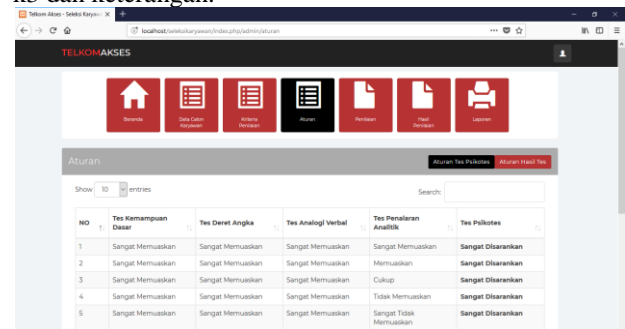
Telkom Akses - Seleksi Karyaw

localhost/seleksikaryawan/index.php/admin/aturan

TELKOMAKSES

Beranda

Data Calon Karyawan

Kriteria Penilaian

Aturan

Penilaian

Hasil Penilaian

Laporan

Aturan

Aturan Tes Psikotes

Aturan Hasil Tes

Show 10 entries

Search:

| NO | Tes Kemampuan Dasar | Tes Deret Angka | Tes Analogi Verbal | Tes Penalaran Analitik | Tes Psikotes |
|---|---|---|---|---|---|
| 1 | Sangat Memuaskan | Sangat Memuaskan | Sangat Memuaskan | Sangat Memuaskan | Sangat Disarankan |
| 2 | Sangat Memuaskan | Sangat Memuaskan | Sangat Memuaskan | Memuaskan | Sangat Disarankan |
| 3 | Sangat Memuaskan | Sangat Memuaskan | Sangat Memuaskan | Cukup | Sangat Disarankan |
| 4 | Sangat Memuaskan | Sangat Memuaskan | Sangat Memuaskan | Tidak Memuaskan | Sangat Disarankan |
| 5 | Sangat Memuaskan | Sangat Memuaskan | Sangat Memuaskan | Sangat Tidak Memuaskan | Sangat Disarankan |